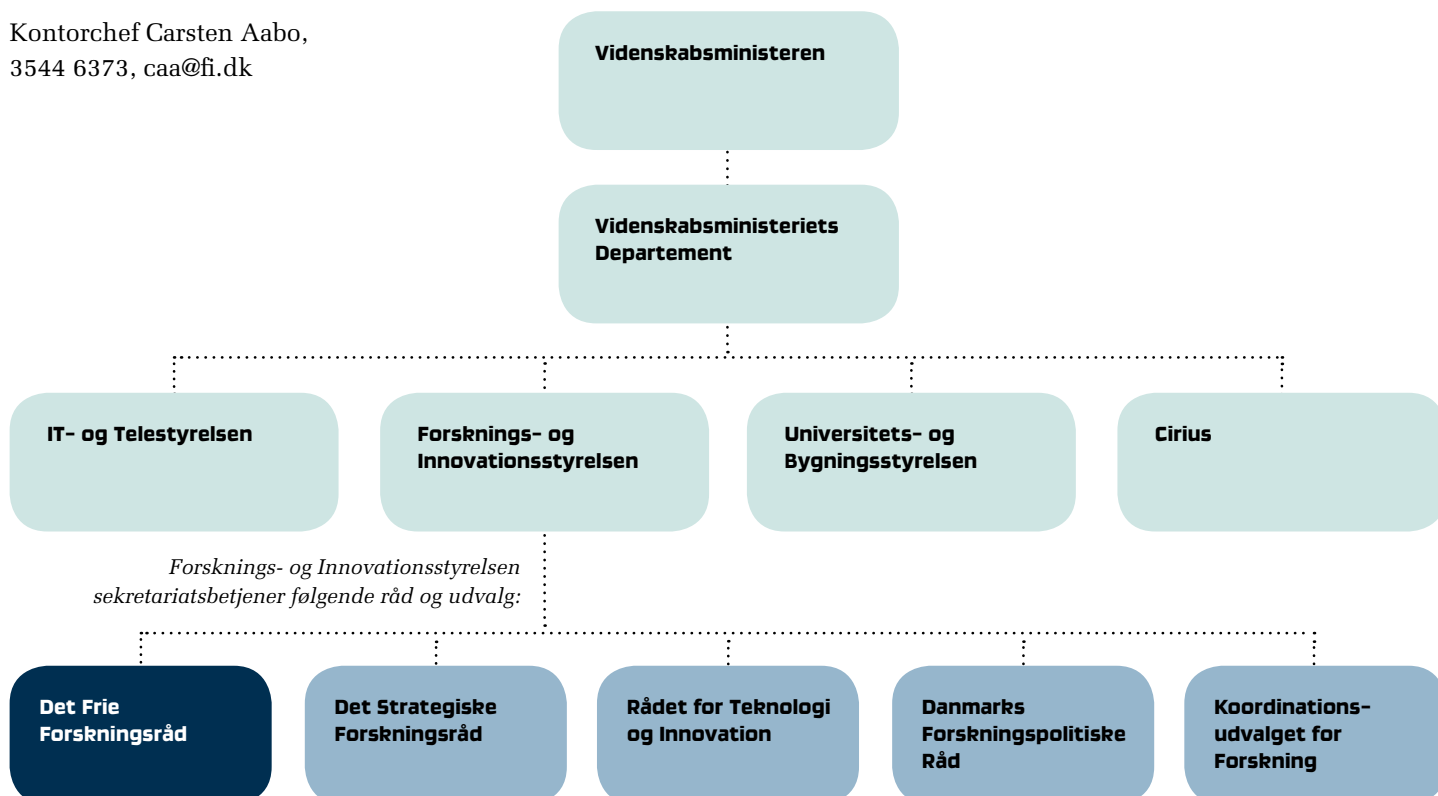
Kontorchef Carsten Aabo, 3544 6373, caa@fi.dk

Videnskabsministeren

Videnskabsministeriets Departement

IT- og Telestyrelsen

Forsknings- og Innovationsstyrelsen

Universitets- og Bygningsstyrelsen

Cirius

Forsknings- og Innovationsstyrelsen sekretariatsbetjener følgende råd og udvalg:

Det Frie Forskningsråd

Det Strategiske Forskningsråd

Rådet for Teknologi og Innovation

Danmarks Forskningspolitiske Råd

Koordinationsudvalget for Forskning